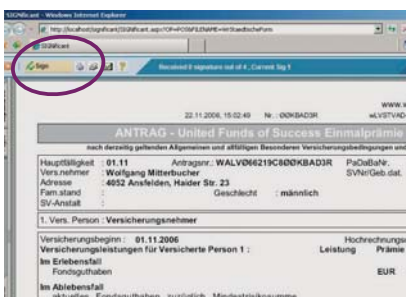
SIGNificant - Windows Internet Explorer

http://localhost/significant/SIGNificant.aspx?OP=POS&FILENAME=AntragScheForm

SIGNificant

Sign

Received 0 signature out of 4 , Current Sig 1

22.11.2006, 15:02:49 Nr.: ØØKBAD3R

www.
wLVSTVAD

ANTRAG - United Funds of Success Einmalprämie

nach derzeitig geltenden Allgemeinen und allfälligen Besonderen Versicherungsbedingungen und

Hauptfälligkeit : 01.11 Antragsnr.: WALVØ6219C8ØØKBAD3R PaDaBaNr.
Vers.nehmer : Wolfgang Mitterbucher SVNr/Geb.dat.
Adresse : 4052 Ansfelden, Haider Str. 23
Fam.stand : Geschlecht : männlich
SV-Anstalt :

1. Vers. Person : Versicherungsnehmer

Versicherungsbeginn : 01.11.2006 Hochrechnungs
Versicherungsleistungen für Versicherte Person 1 : Leistung Prämie
Im Erlebensfall
Fondsguthaben EUR
Im Ablebensfall
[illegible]